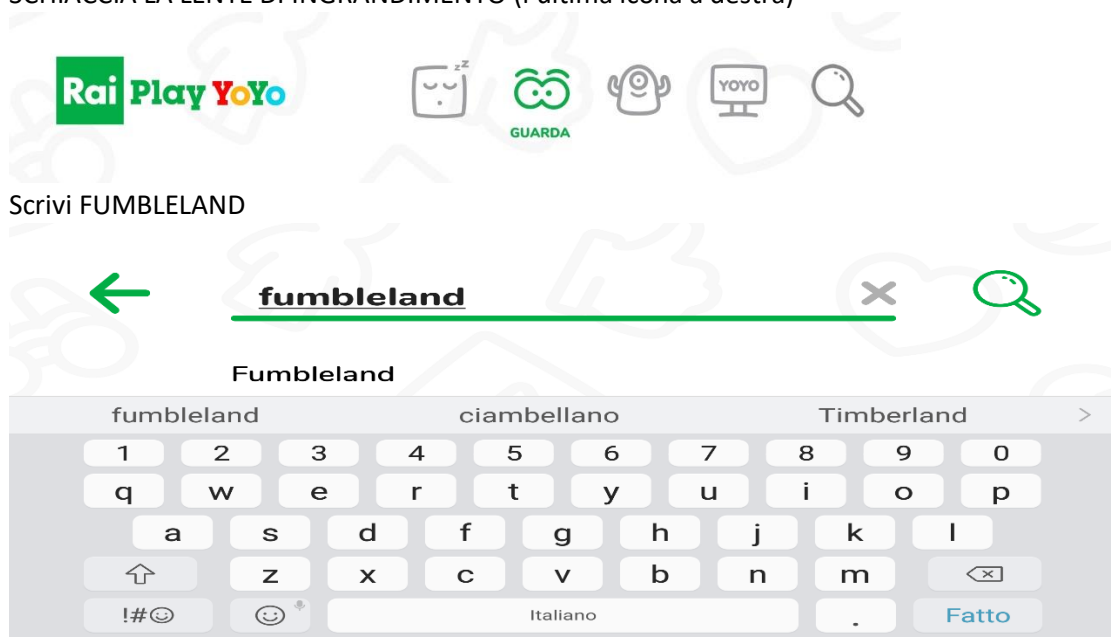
SCHIACCIA LA LENTE DI INGRANDIMENTO (l'ultima icona a destra)

Rai Play YoYo

zz

GUARDA

YOYO

Scrivi FUMBLELAND

fumbleland

Fumbleland

fumbleland ciambellano Timberland >

1 2 3 4 5 6 7 8 9 0

q w e r t y u i o p

a s d f g h j k l

z x c v b n m

!#☺ ☺ Italiano . Fatto